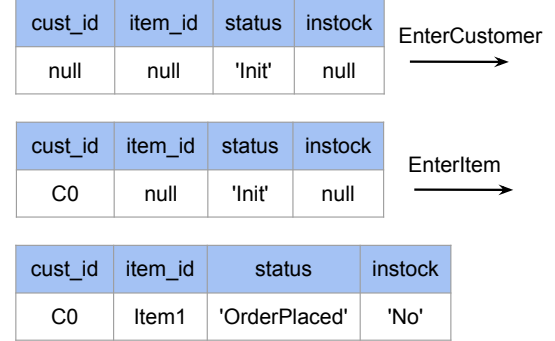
| cust_id | item_id | status | instock |
|---|---|---|---|
| null | null | 'Init' | null |

EnterCustomer

| cust_id | item_id | status | instock |
|---|---|---|---|
| C0 | null | 'Init' | null |

EnterItem

| cust_id | item_id | status | instock |
|---|---|---|---|
| C0 | Item1 | 'OrderPlaced' | 'No' |